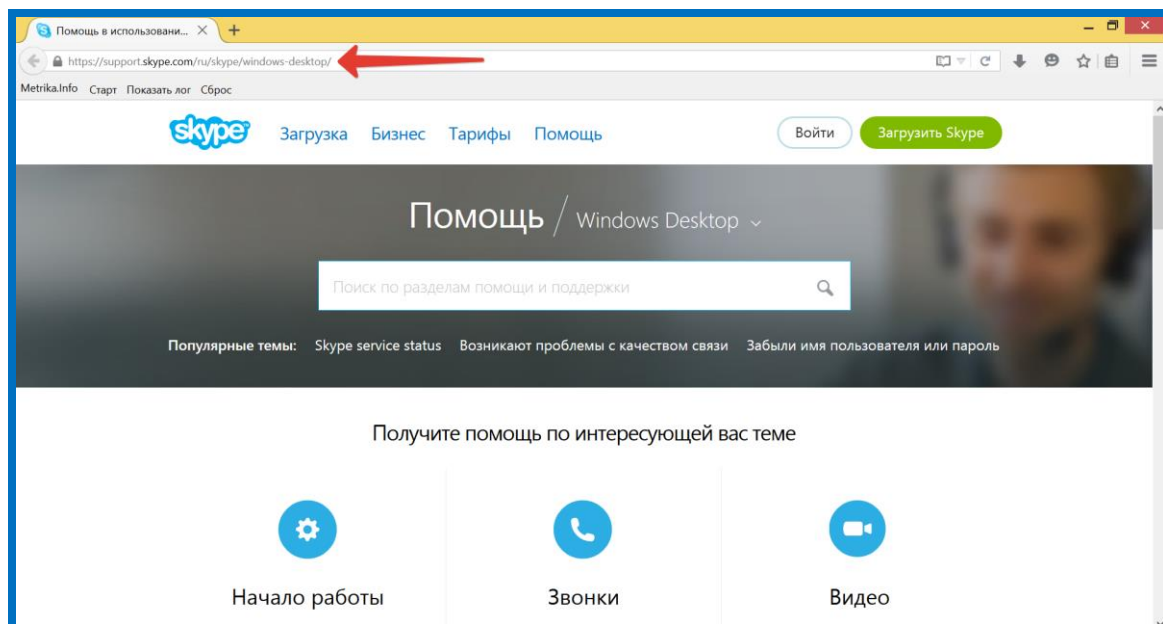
Помощь в использовани...

https://support.skype.com/ru/skype/windows-desktop/

Metrika.Info Старт Показать лог Сброс

skype Загрузка Бизнес Тарифы Помощь Войти Загрузить Skype

Помощь / Windows Desktop

Поиск по разделам помощи и поддержки

Популярные темы: Skype service status Возникают проблемы с качеством связи Забыли имя пользователя или пароль

Получите помощь по интересующей вас теме

Начало работы

Звонки

Видео